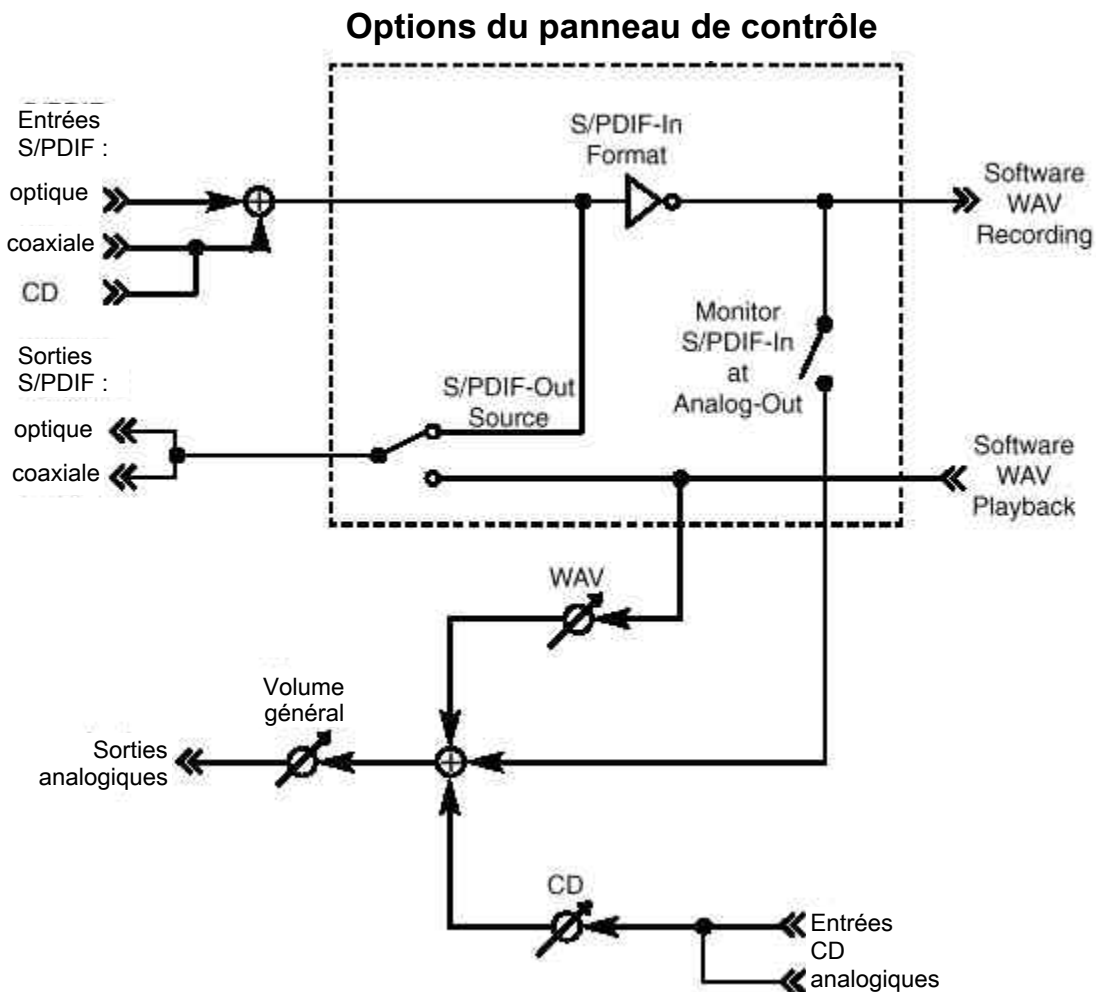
Options du panneau de contrôle

Entrées S/PDIF :

optique

coaxiale

CD

S/PDIF-In Format

Software WAV Recording

Monitor S/PDIF-In at Analog-Out

Sorties S/PDIF :

S/PDIF-Out Source

optique

coaxiale

Software WAV Playback

WAV

Volume général

Sorties analogiques

CD

Entrées CD analogiques